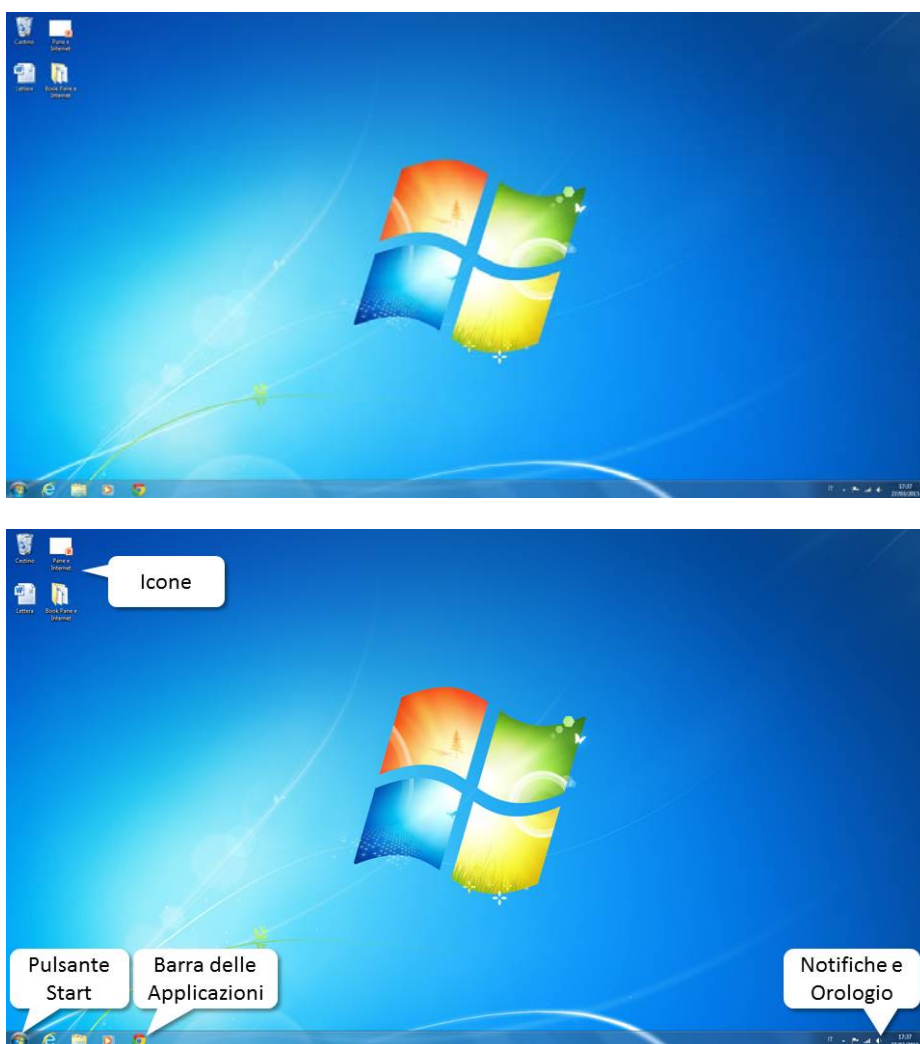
Cestino

Pane e Internet

Lettera

Book Pane e Internet

IT

17:37
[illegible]

Cestino

Pane e Internet

Icone

Lettera

Book Pane e Internet

Pulsante Start

Barra delle Applicazioni

Notifiche e Orologio

IT

17:37
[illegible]